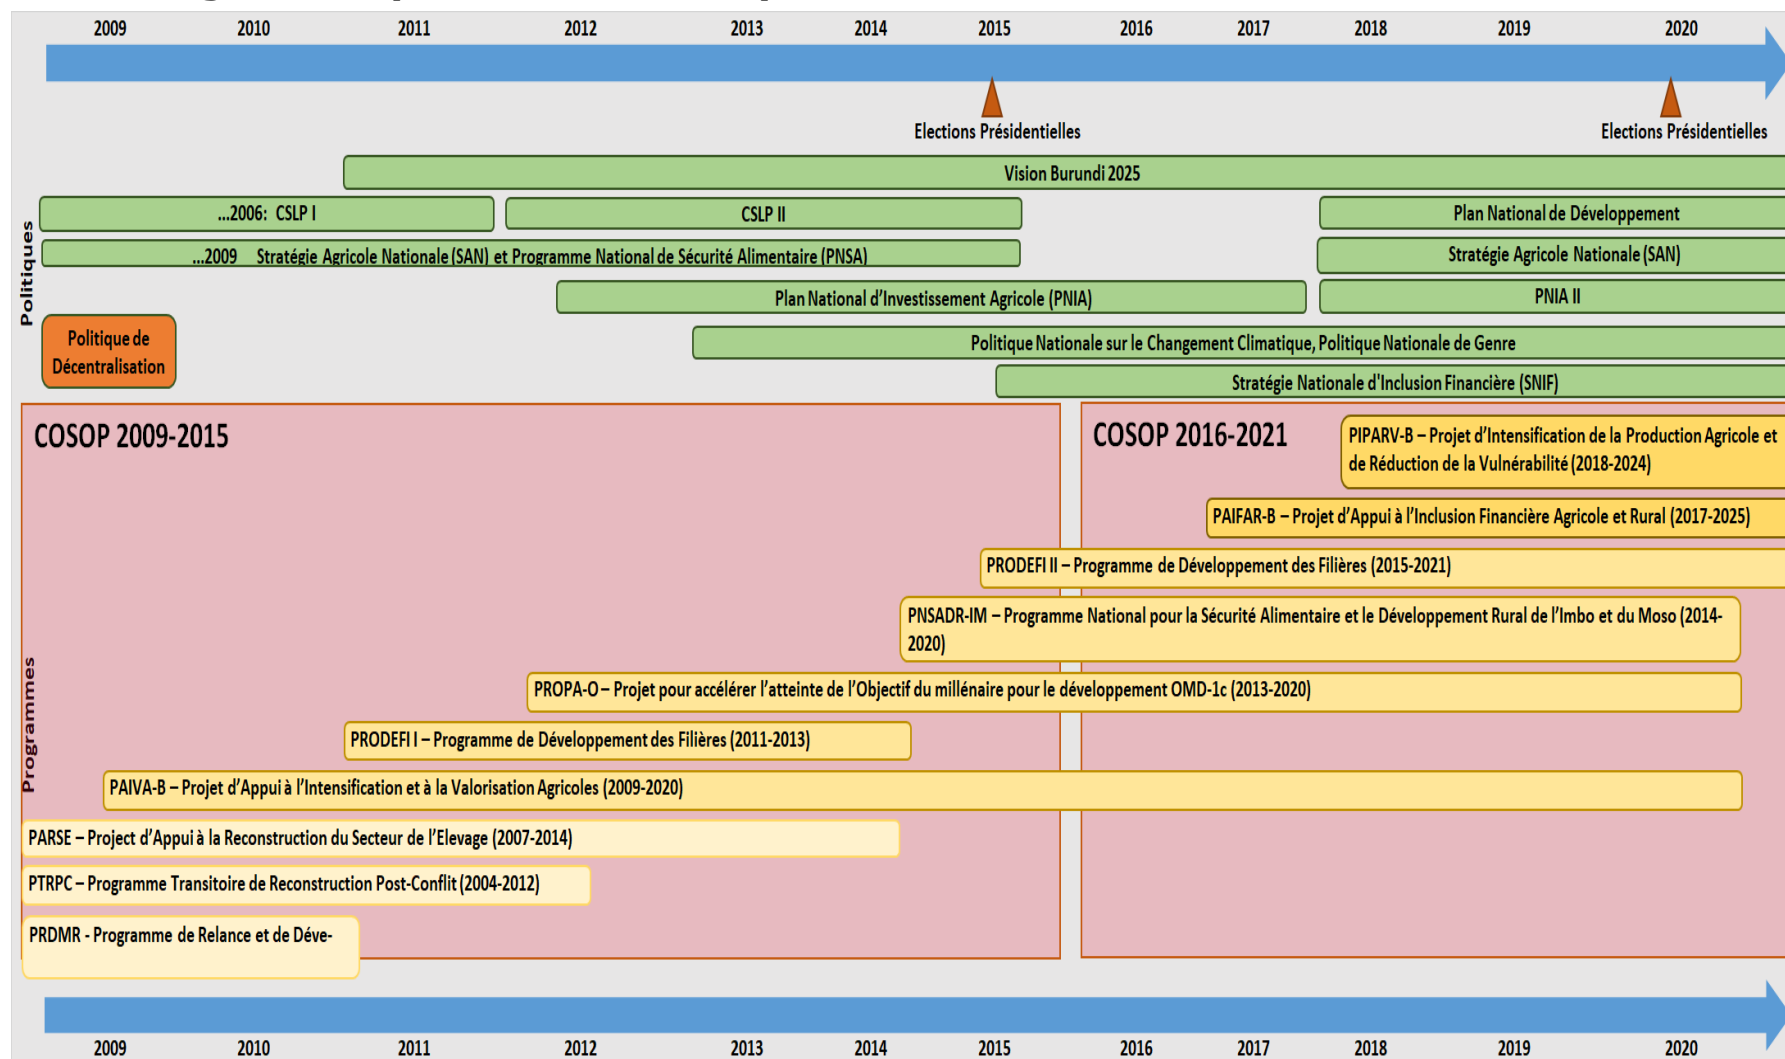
2009 2010 2011 2012 2013 2014 2015 2016 2017 2018 2019 2020

Elections Présidentielles

Elections Présidentielles

Politiques

Vision Burundi 2025

...2006: CSLP I

CSLP II

Plan National de Développement

...2009 Stratégie Agricole Nationale (SAN) et Programme National de Sécurité Alimentaire (PNSA)

Stratégie Agricole Nationale (SAN)

Plan National d'Investissement Agricole (PNIA)

PNIA II

Politique de Décentralisation

Politique Nationale sur le Changement Climatique, Politique Nationale de Genre

Stratégie Nationale d'Inclusion Financière (SNIF)

COSOP 2009-2015

COSOP 2016-2021

PIPARV-B – Projet d'Intensification de la Production Agricole et de Réduction de la Vulnérabilité (2018-2024)

PAIFAR-B – Projet d'Appui à l'Inclusion Financière Agricole et Rural (2017-2025)

PRODEFI II – Programme de Développement des Filières (2015-2021)

PNSADR-IM – Programme National pour la Sécurité Alimentaire et le Développement Rural de l'Imbo et du Moso (2014-2020)

PROPA-O – Projet pour accélérer l'atteinte de l'Objectif du millénaire pour le développement OMD-1c (2013-2020)

PRODEFI I – Programme de Développement des Filières (2011-2013)

Programmes

PAIVA-B – Projet d'Appui à l'Intensification et à la Valorisation Agricoles (2009-2020)

PARSE – Project d'Appui à la Reconstruction du Secteur de l'Elevage (2007-2014)

PTRPC – Programme Transitoire de Reconstruction Post-Conflit (2004-2012)

PRDMR - Programme de Relance et de Déve-

2009 2010 2011 2012 2013 2014 2015 2016 2017 2018 2019 2020